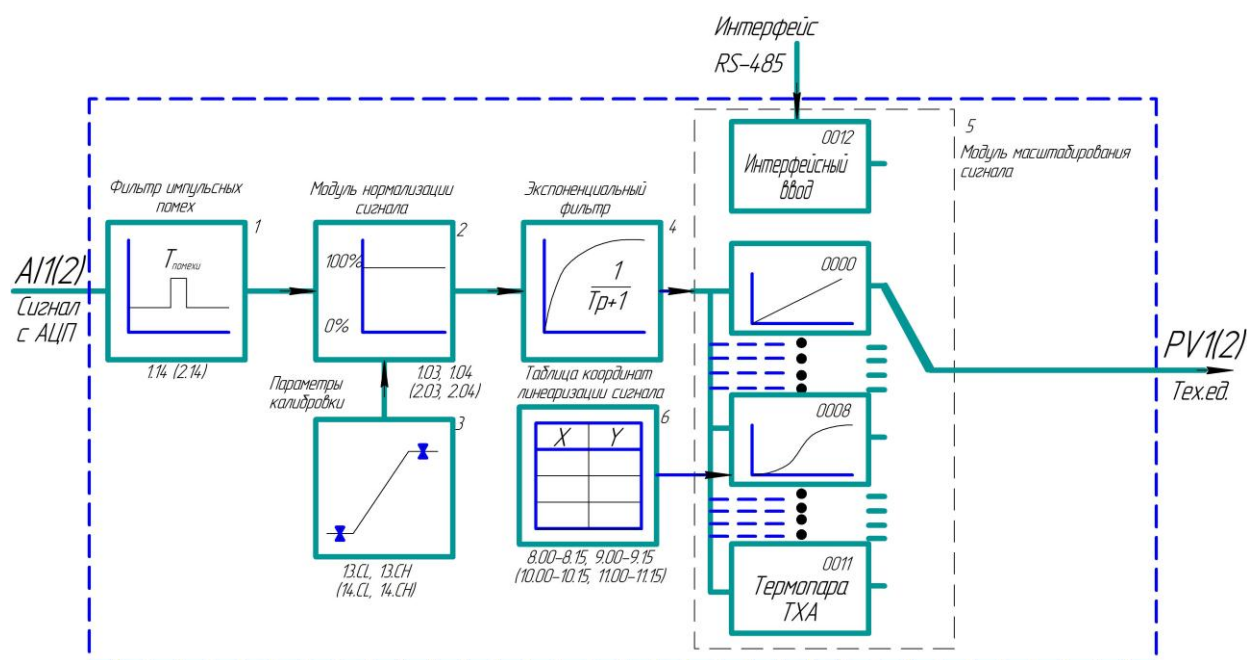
Интерфейс
RS-485

AI1(2)
Сигнал с АЦП

Фильтр импульсных помех
1
$T_{помехи}$
1.14 (2.14)

Модуль нормализации сигнала
2
100%
0%
1.03, 1.04
(2.03, 2.04)

Параметры калибровки
3
13.CL, 13.CH
(14.CL, 14.CH)

Экспоненциальный фильтр
4
$\frac{1}{Tp+1}$

Таблица координат линеаризации сигнала
6
| X | Y |
|---|---|
| | |
| | |
| | |
8.00–8.15, 9.00–9.15
(10.00–10.15, 11.00–11.15)

5
Модуль масштабирования сигнала
0012
Интерфейсный ввод
0000
0008
0011
Термопара ТХА

PV1(2)
Тех.ед.